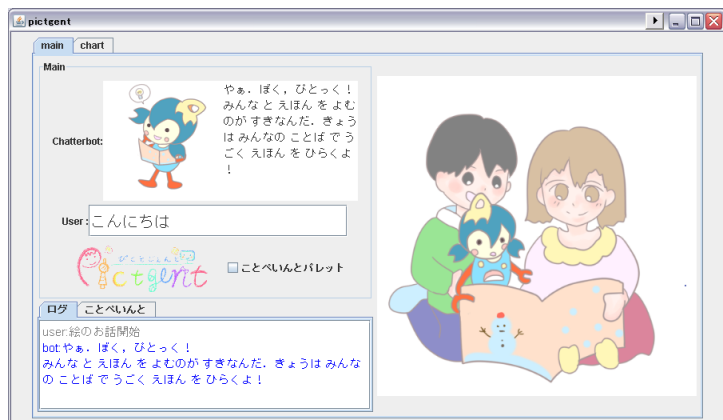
pictgent

main chart

Main

Chatterbot:

やぁ，ぼく，ひとっく！みんな と えほん を よむ のが すきなんだ．きょう は みんなの ことば で うごく えほん を ひらくよ！

User : こんにちは

ぴくとじぇんと
pictgent

ことぺいんとパレット

ログ ことぺいんと

user:絵のお話開始
bot:やぁ，ぼく，ひとっく！
みんな と えほん を よむのが すきなんだ．きょうは みんなの ことば で うごく えほん を ひらくよ！